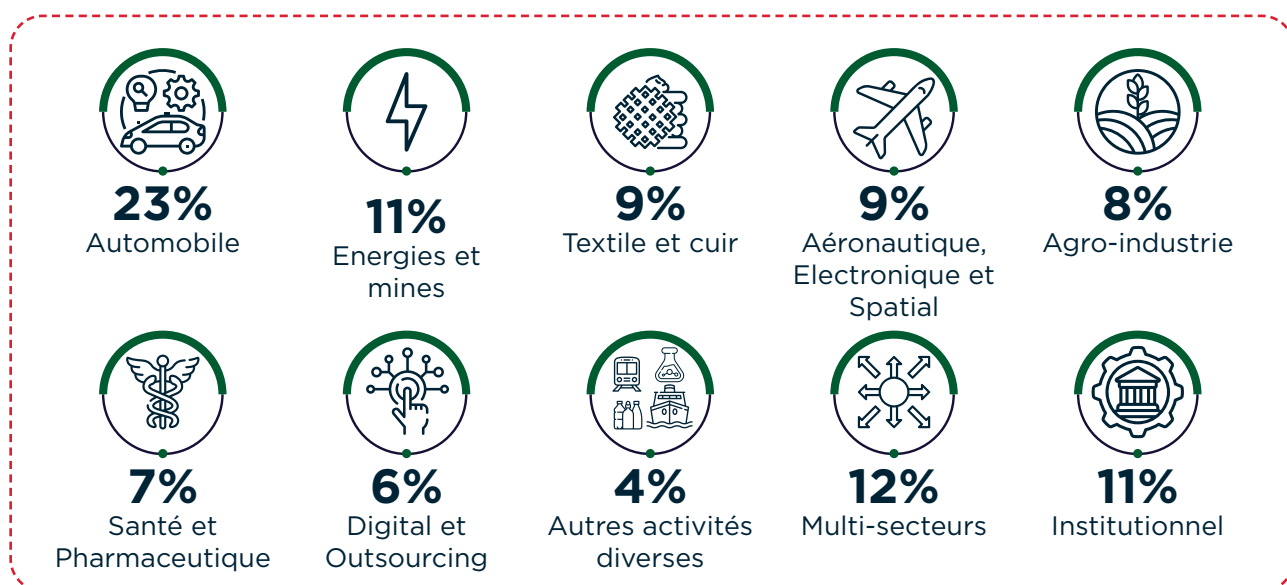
23%
Automobile

11%
Energies et mines

9%
Textile et cuir

9%
Aéronautique, Electronique et Spatial

8%
Agro-industrie

7%
Santé et Pharmaceutique

6%
Digital et Outsourcing

4%
Autres activités diverses

12%
Multi-secteurs

11%
Institutionnel